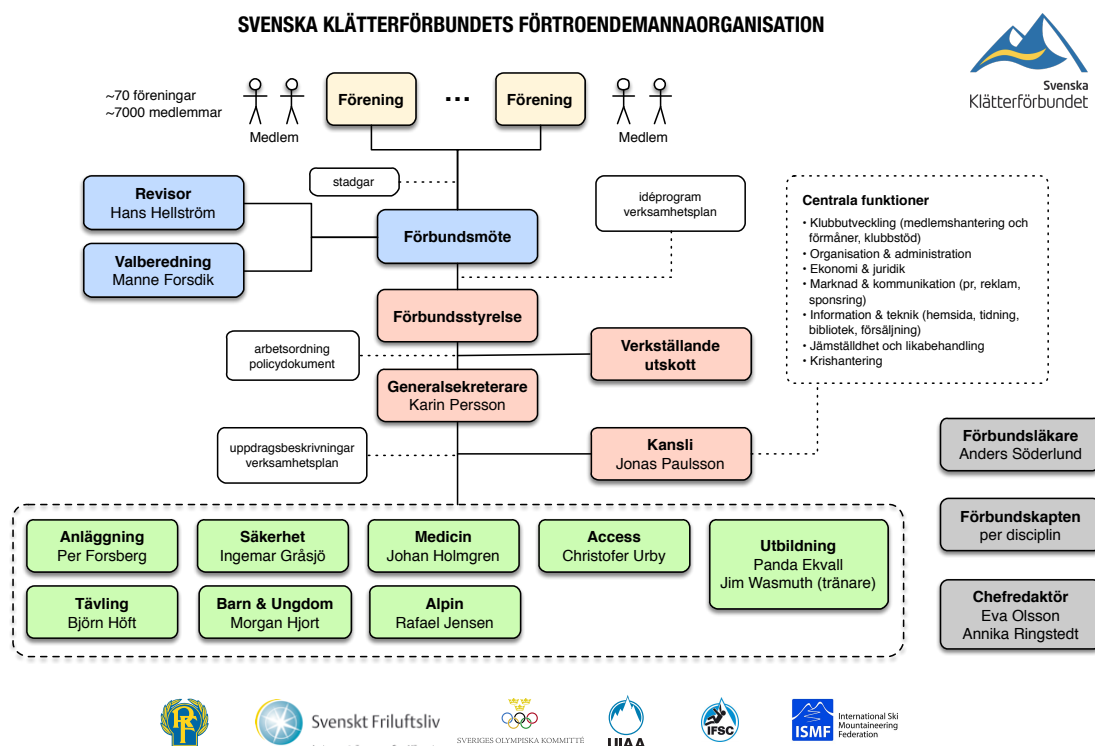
SVENSKA KLÄTTERFÖRBUNDETS FÖRTROENDEMANNAORGANISATION

Svenska Klätterförbundet

~70 föreningar
~7000 medlemmar

Medlem

Förening

...

Förening

Medlem

stadgar

idéprogram
verksamhetsplan

Revisor
Hans Hellström

Valberedning
Manne Forsdik

Förbundsmöte

Centrala funktioner
• Klubbutveckling (medlemshantering och förmåner, klubbstöd)
• Organisation & administration
• Ekonomi & juridik
• Marknad & kommunikation (pr, reklam, sponsring)
• Information & teknik (hemsida, tidning, bibliotek, försäljning)
• Jämställdhet och likabehandling
• Krishantering

Förbundsstyrelse

arbetsordning
policydokument

Verkställande utskott

Generalsekreterare
Karin Persson

uppdragsbeskrivningar
verksamhetsplan

Kansli
Jonas Paulsson

Förbundsläkare
Anders Söderlund

Förbundskapten
per disciplin

Chefredaktör
Eva Olsson
Annika Ringstedt

Anläggning
Per Forsberg

Säkerhet
Ingemar Gråsjö

Medicin
Johan Holmgren

Access
Christofer Urby

Utbildning
Panda Ekvall
Jim Wasmuth (tränare)

Tävling
Björn Höft

Barn & Ungdom
Morgan Hjort

Alpin
Rafael Jensen

RF

Svenskt Friluftsliv

SVERIGES OLYMPISKA KOMMITTÉ

UIAA

IFSC

ISMF International Ski Mountaineering Federation